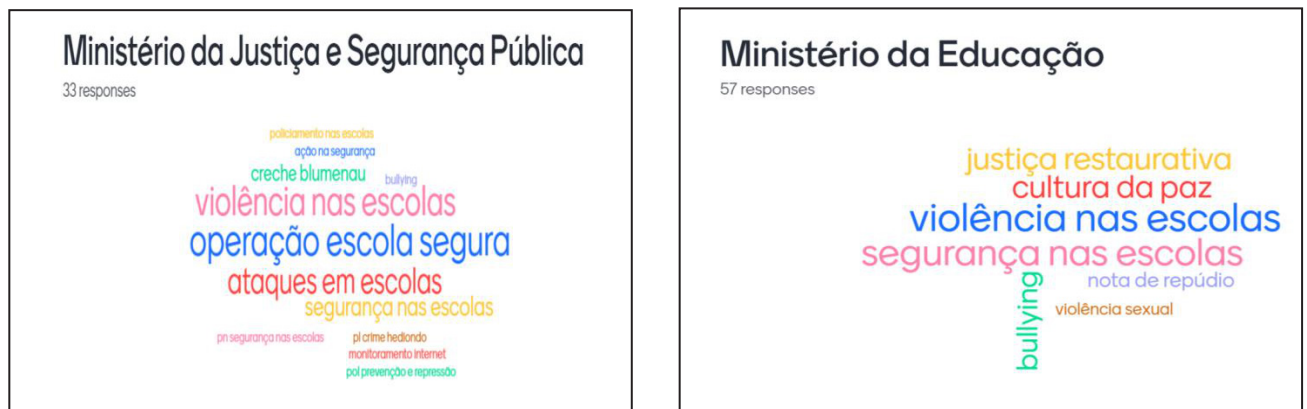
Ministério da Justiça e Segurança Pública
33 responses

policiamento nas escolas
ação na segurança
creche blumenau
bullying
violência nas escolas
operação escola segura
ataques em escolas
segurança nas escolas
pn segurança nas escolas
pl crime hediondo
monitoramento internet
pol prevenção e repressão

Ministério da Educação
57 responses

justiça restaurativa
cultura da paz
violência nas escolas
segurança nas escolas
nota de repúdio
bullying
violência sexual